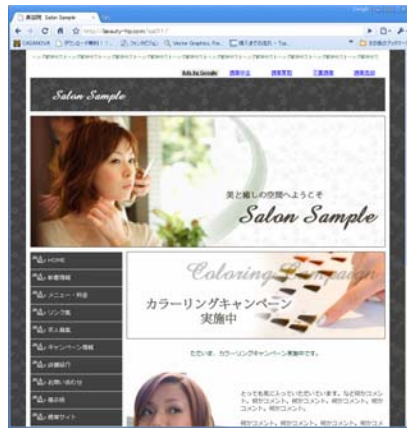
美容院 Salon Sample

http://beauty-hp.com/sal01/

Salon Sample

美と癒しの空間へようこそ

Salon Sample

HOME
新着情報
メニュー・料金
リンク集
求人募集
キャンペーン情報
店舗紹介
お問い合わせ
個人情報
携帯サイト

Coloring Campaign

カラーリングキャンペーン
実施中

ただいま、カラーリングキャンペーン実施中です。

とっても気に入っていただいています。など何かコメント。何かコメント。何かコメント。何かコメント。何かコメント。

何かコメント。何かコメント。何かコメント。